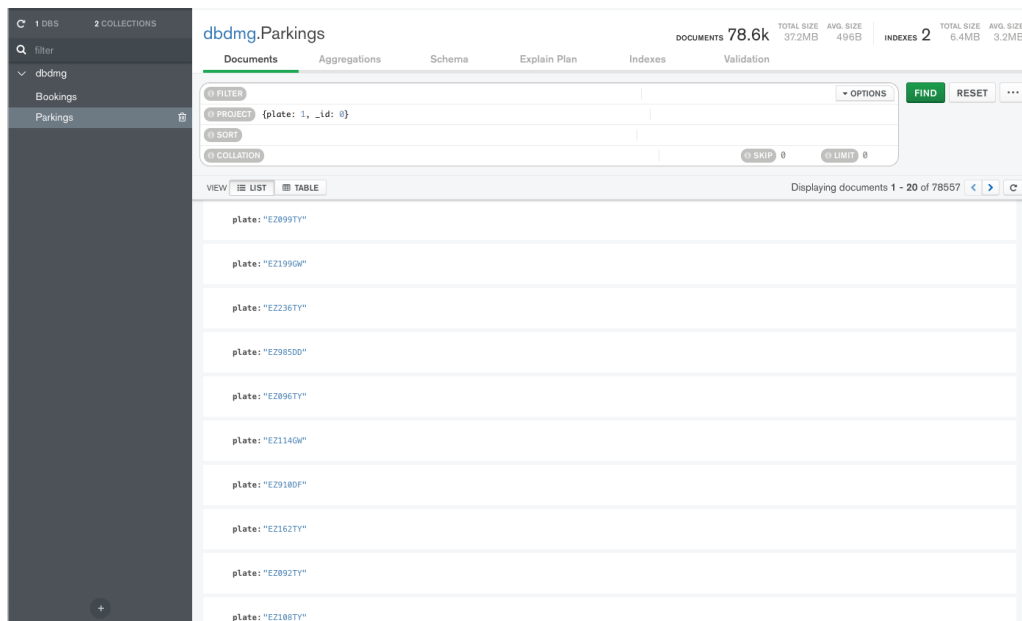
1 DBS 2 COLLECTIONS

filter

dbdmg

Bookings

Parkings

+

dbdmg.Parkings

DOCUMENTS 78.6k TOTAL SIZE 37.2MB AVG. SIZE 496B

INDEXES 2 TOTAL SIZE 6.4MB AVG. SIZE 3.2MB

Documents Aggregations Schema Explain Plan Indexes Validation

FILTER

PROJECT {plate: 1, _id: 0}

SORT

COLLATION

▾ OPTIONS

FIND RESET ···

SKIP 0 LIMIT 0

VIEW LIST TABLE

Displaying documents 1 - 20 of 78557

plate: "EZ099TY"

plate: "EZ199GW"

plate: "EZ236TY"

plate: "EZ985DD"

plate: "EZ096TY"

plate: "EZ114GW"

plate: "EZ910DF"

plate: "EZ162TY"

plate: "EZ092TY"

plate: "EZ108TY"